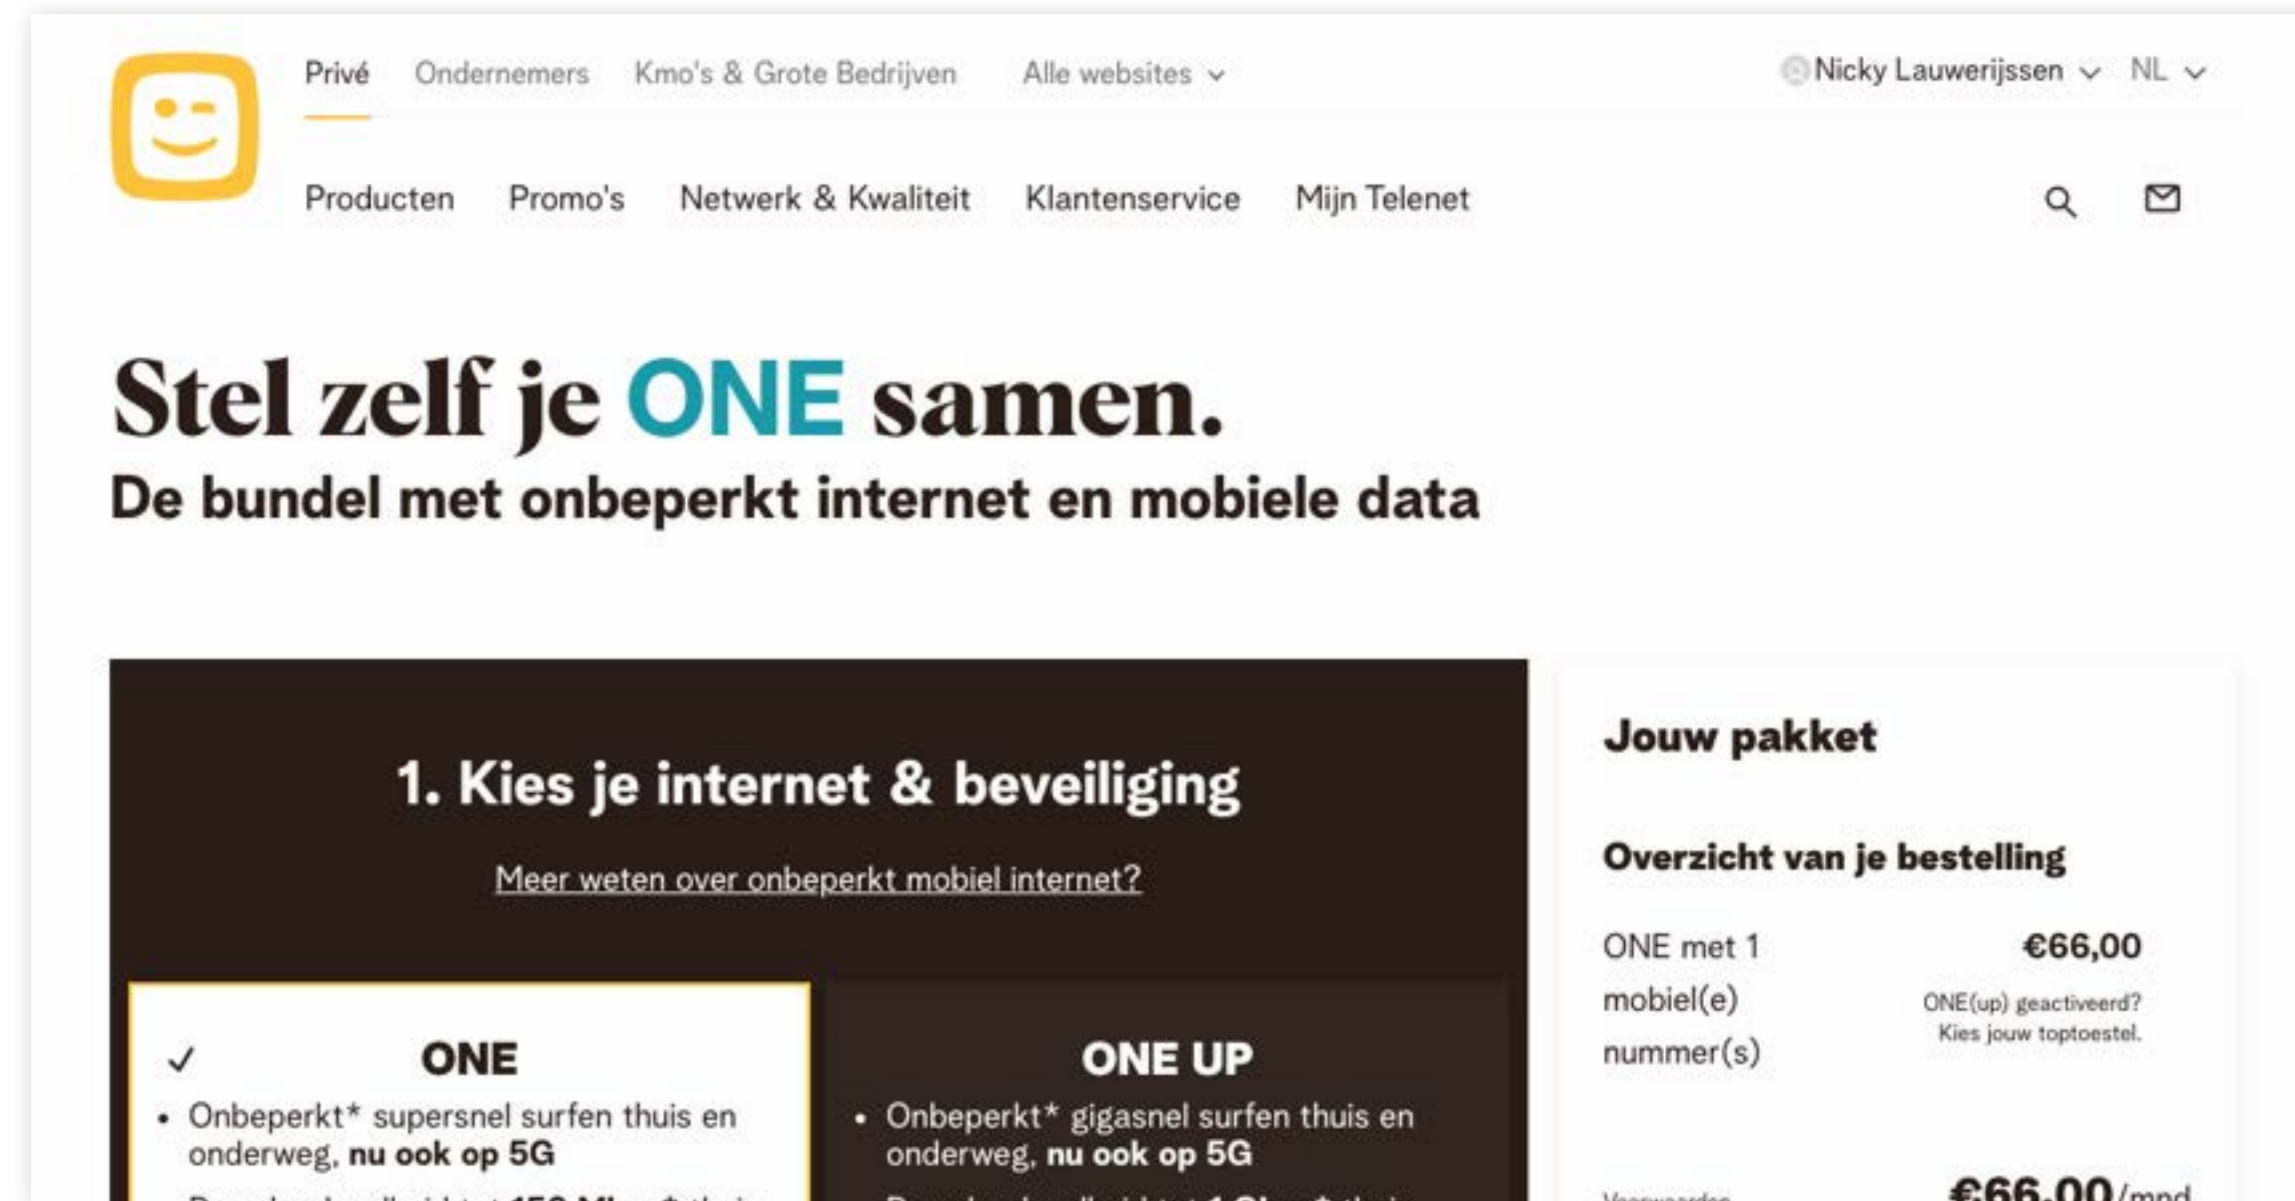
Privé Ondernemers Kmo's & Grote Bedrijven Alle websites

Nicky Lauwerijssen NL

Producten Promo's Netwerk & Kwaliteit Klantenservice Mijn Telenet

Stel zelf je ONE samen.

De bundel met onbeperkt internet en mobiele data

1. Kies je internet & beveiliging

Meer weten over onbeperkt mobiel internet?

✓ ONE

• Onbeperkt* supersnel surfen thuis en onderweg, **nu ook op 5G**

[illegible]

ONE UP

• Onbeperkt* gigasnel surfen thuis en onderweg, **nu ook op 5G**

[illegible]

Jouw pakket

Overzicht van je bestelling

ONE met 1 mobiel(e) nummer(s)

€66,00

ONE(up) geactiveerd? Kies jouw toptoestel.

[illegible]

€66,00/mnd